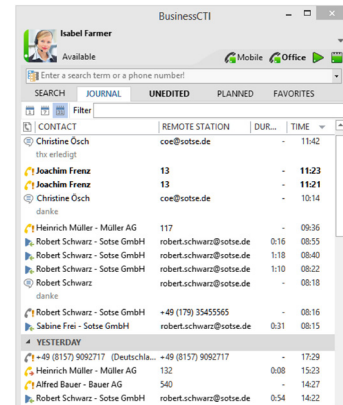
BusinessCTI

Isabel Farmer

Available

Mobile Office

Enter a search term or a phone number!

SEARCH JOURNAL UNEDITED PLANNED FAVORITES

Filter

| CONTACT | REMOTE STATION | DUR... | TIME |
|---|---|---|---|
| Christine Ösch | coe@sotse.de | - | 11:42 |
| thx erledigt | | | |
| Joachim Frenz | 13 | - | 11:23 |
| Joachim Frenz | 13 | - | 11:21 |
| Christine Ösch | coe@sotse.de | - | 10:14 |
| danke | | | |
| Heinrich Müller - Müller AG | 117 | - | 09:36 |
| Robert Schwarz - Sotse GmbH | robert.schwarz@sotse.de | 0:16 | 08:55 |
| Robert Schwarz - Sotse GmbH | robert.schwarz@sotse.de | 1:18 | 08:40 |
| Robert Schwarz - Sotse GmbH | robert.schwarz@sotse.de | 1:10 | 08:22 |
| Robert Schwarz | robert.schwarz@sotse.de | - | 08:18 |
| danke | | | |
| Robert Schwarz - Sotse GmbH | +49 (179) 35455565 | - | 08:16 |
| Sabine Frei - Sotse GmbH | robert.schwarz@sotse.de | 0:31 | 08:15 |
| YESTERDAY | | | |
| +49 (8157) 9092717 (Deutschla... | +49 (8157) 9092717 | - | 17:29 |
| Heinrich Müller - Müller AG | 132 | 0:08 | 15:23 |
| Alfred Bauer - Bauer AG | 540 | - | 14:27 |
| Robert Schwarz - Sotse GmbH | robert.schwarz@sotse.de | 0:54 | 14:22 |